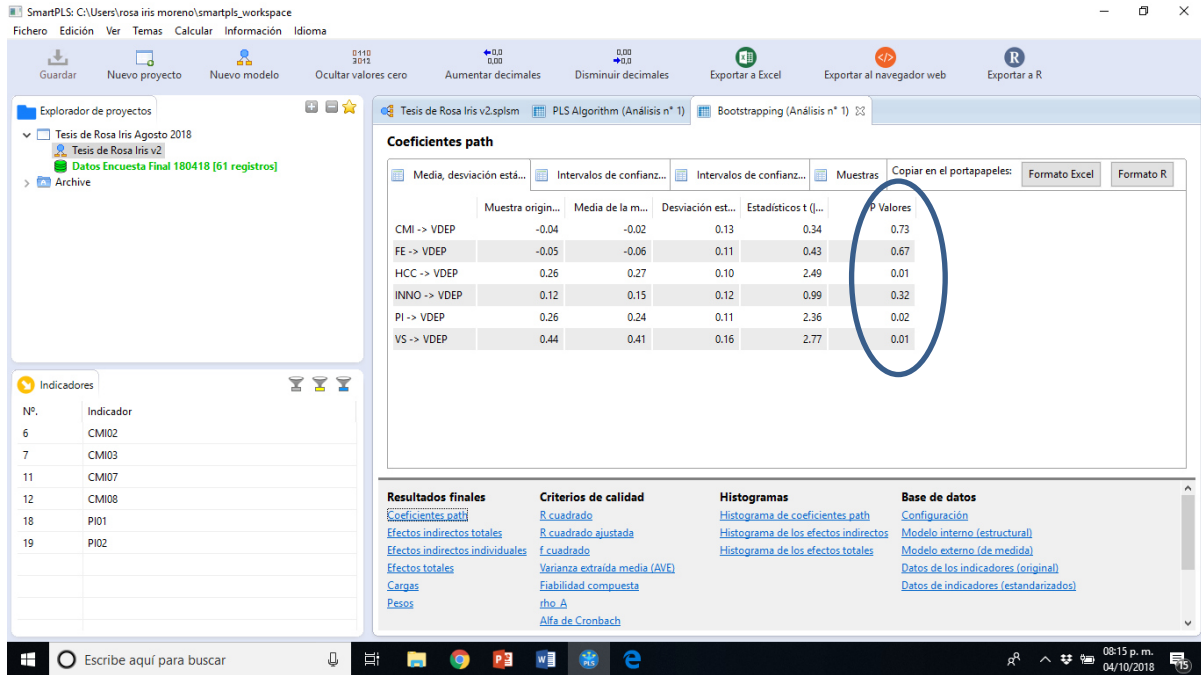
SmartPLS: C:\Users\rosa iris moreno\smartpls_workspace

Fichero Edición Ver Temas Calcular Información Idioma

Guardar Nuevo proyecto Nuevo modelo Ocultar valores cero Aumentar decimales Disminuir decimales Exportar a Excel Exportar al navegador web Exportar a R

Explorador de proyectos

Tesis de Rosa Iris Agosto 2018
Tesis de Rosa Iris v2
Datos Encuesta Final 180418 [61 registros]
Archive

Tesis de Rosa Iris v2.splsm | PLS Algorithm (Análisis n° 1) | Bootstrapping (Análisis n° 1)

Coeficientes path

Media, desviación está... | Intervalos de confianz... | Intervalos de confianz... | Muestras | Copiar en el portapapeles: | Formato Excel | Formato R

| | Muestra origin... | Media de la m... | Desviación est... | Estadísticos t (|... | P Valores |
|---|---|---|---|---|---|
| CMI -> VDEP | -0.04 | -0.02 | 0.13 | 0.34 | 0.73 |
| FE -> VDEP | -0.05 | -0.06 | 0.11 | 0.43 | 0.67 |
| HCC -> VDEP | 0.26 | 0.27 | 0.10 | 2.49 | 0.01 |
| INNO -> VDEP | 0.12 | 0.15 | 0.12 | 0.99 | 0.32 |
| PI -> VDEP | 0.26 | 0.24 | 0.11 | 2.36 | 0.02 |
| VS -> VDEP | 0.44 | 0.41 | 0.16 | 2.77 | 0.01 |

Indicadores

| Nº. | Indicador |
|---|---|
| 6 | CMI02 |
| 7 | CMI03 |
| 11 | CMI07 |
| 12 | CMI08 |
| 18 | PI01 |
| 19 | PI02 |

Resultados finales
Coeficientes path
Efectos indirectos totales
Efectos indirectos individuales
Efectos totales
Cargas
Pesos

Criterios de calidad
R cuadrado
R cuadrado ajustada
f cuadrado
Varianza extraída media (AVE)
Fiabilidad compuesta
rho_A
Alfa de Cronbach

Histogramas
Histograma de coeficientes path
Histograma de los efectos indirectos
Histograma de los efectos totales

Base de datos
Configuración
Modelo interno (estructural)
Modelo externo (de medida)
Datos de los indicadores (original)
Datos de indicadores (estandarizados)

Escribe aquí para buscar

08:15 p. m.
04/10/2018
15